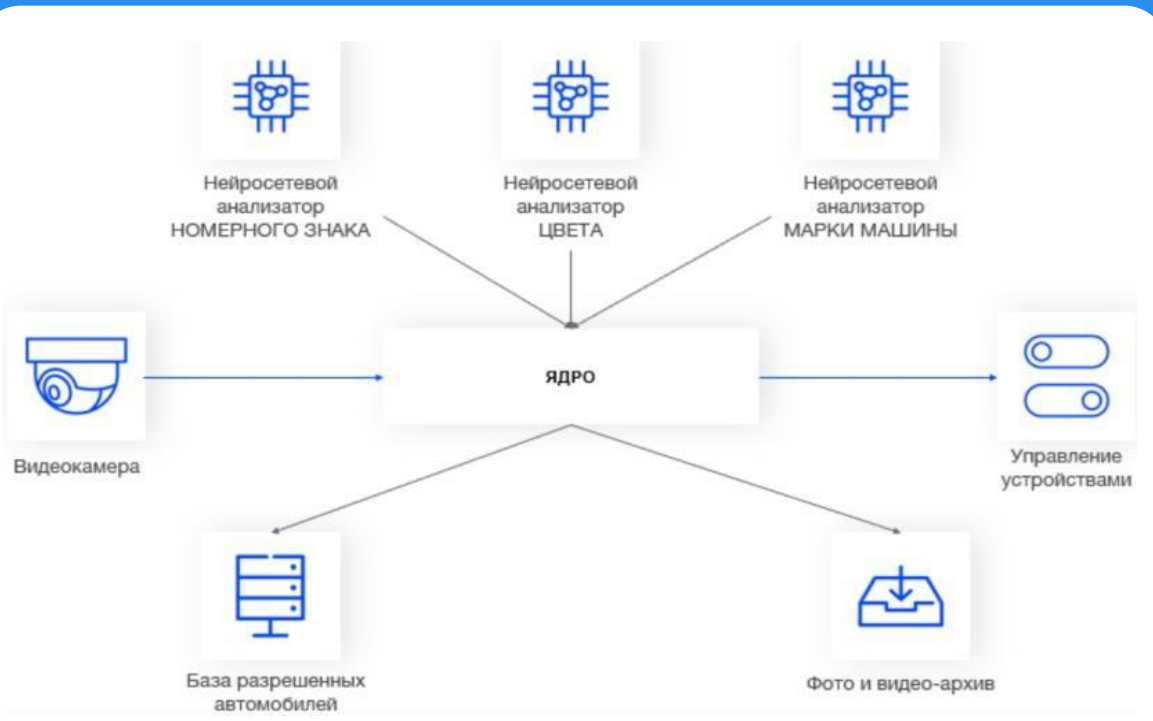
Нейросетевой анализатор НОМЕРНОГО ЗНАКА

Нейросетевой анализатор ЦВЕТА

Нейросетевой анализатор МАРКИ МАШИНЫ

Видеокамера

ЯДРО

Управление устройствами

База разрешенных автомобилей

Фото и видео-архив